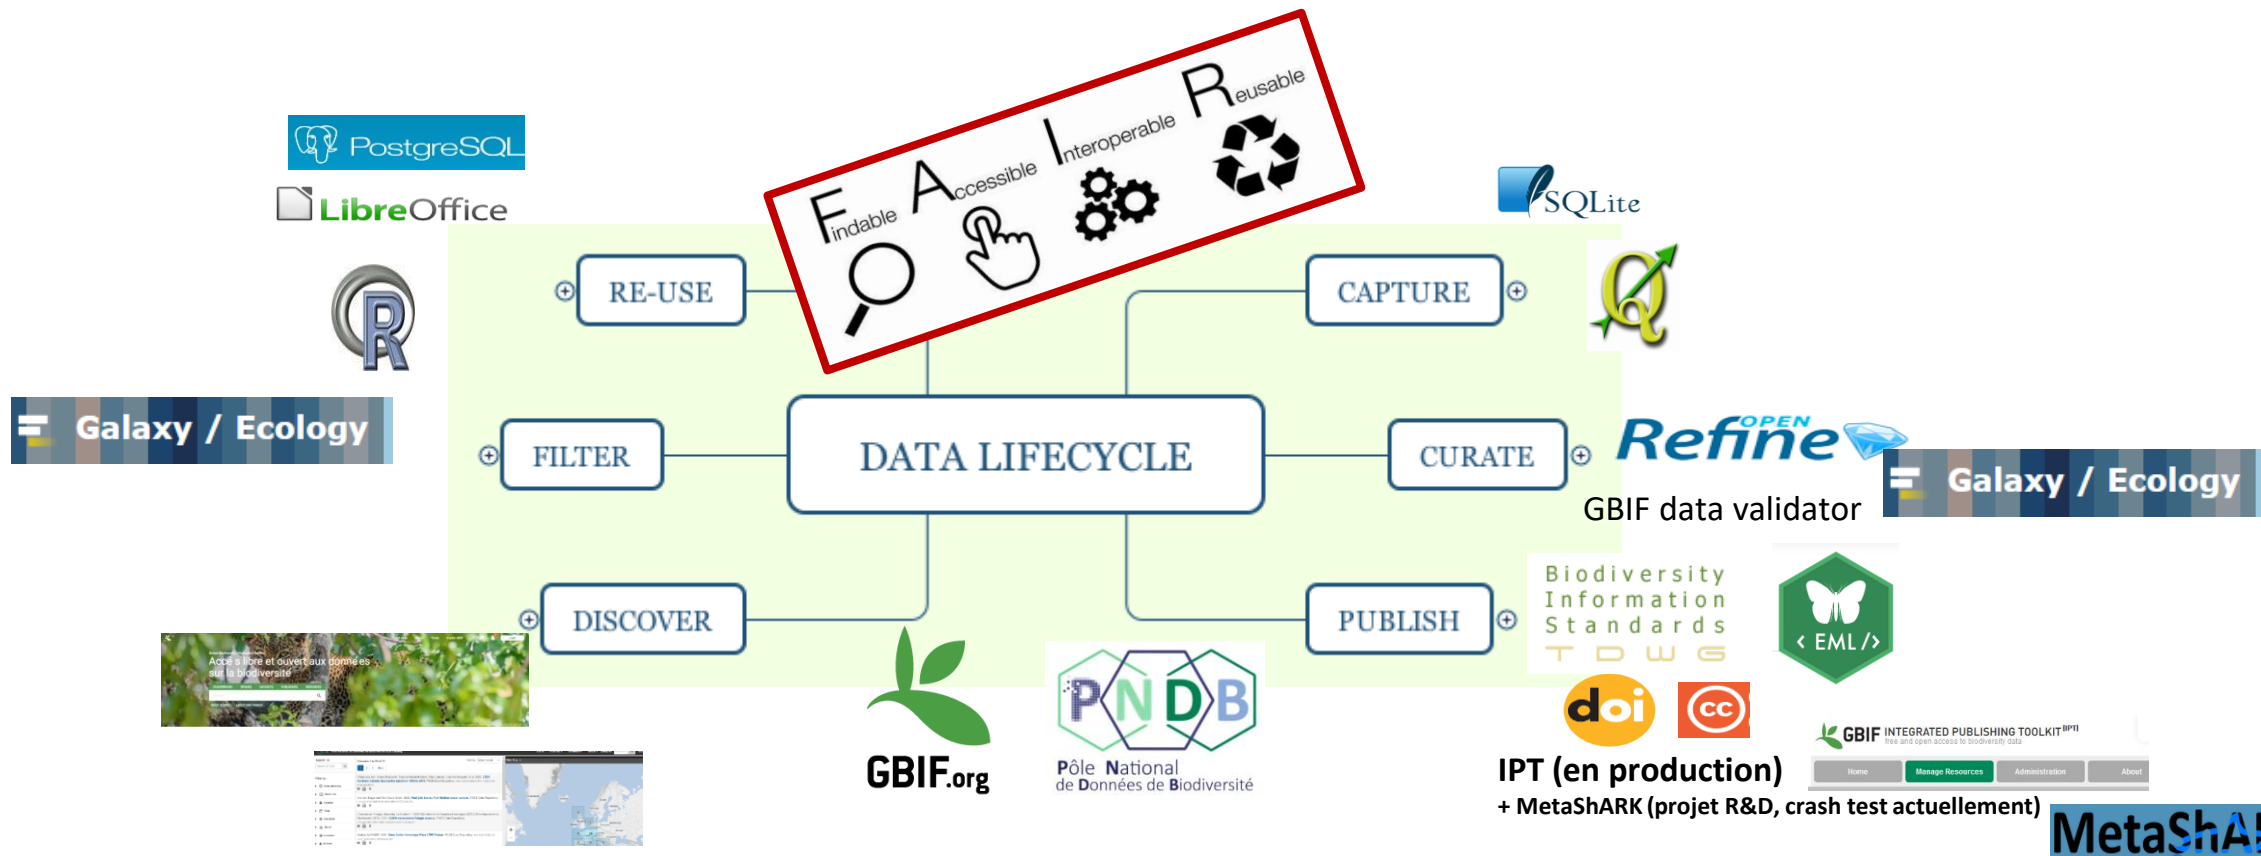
PostgreSQL
LibreOffice
R
Galaxy / Ecology

Findable Accessible Interoperable Reusable

SQLite

RE-USE
CAPTURE
FILTER
DATA LIFECYCLE
CURATE
DISCOVER
PUBLISH

OPEN Refine
Galaxy / Ecology
GBIF data validator

Biodiversity Information Standards TDWG
< EML />

Accès libre et ouvert aux données sur la biodiversité

GBIF.org
PNDB Pôle National de Données de Biodiversité

doi
cc
GBIF INTEGRATED PUBLISHING TOOLKIT (IPT)
Home Manage Resources Administration About
IPT (en production)
+ MetaShARK (projet R&D, crash test actuellement)
MetaShA